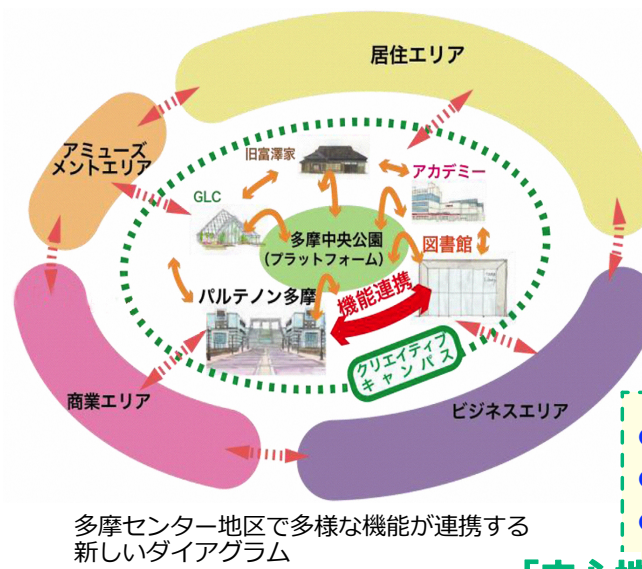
居住エリア

アミューズメントエリア

旧富澤家

アカデミー

GLC

多摩中央公園
(プラットフォーム)

図書館

パルテノン多摩

機能連携

クリエイティブキャンパス

商業エリア

ビジネスエリア

多摩センター地区で多様な機能が連携する新しいダイアグラム

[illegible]